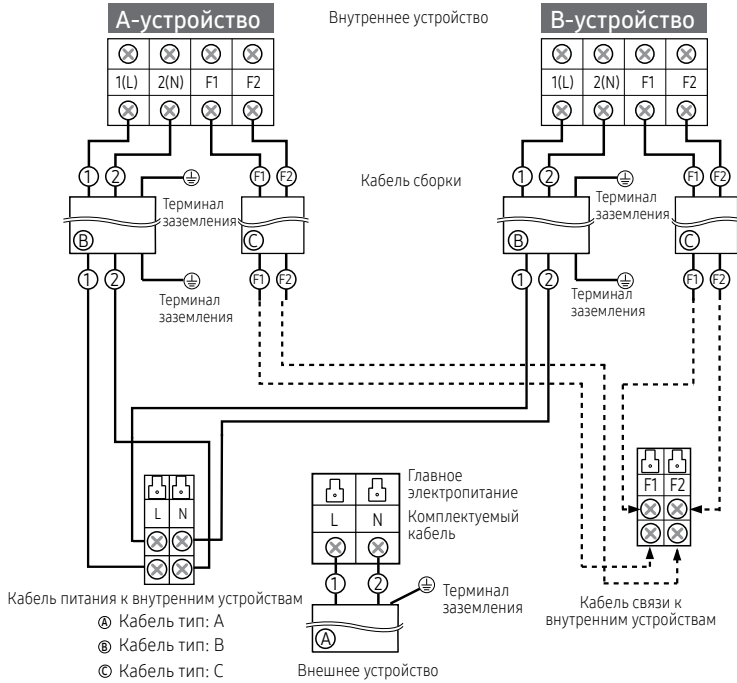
А-устройство

Внутреннее устройство

B-устройство

| 1(L) | 2(N) | F1 | F2 |
|---|---|---|---|

| 1(L) | 2(N) | F1 | F2 |
|---|---|---|---|

① ② F1 F2

Кабель сборки

① ② F1 F2

Терминал заземления

Терминал заземления

Ⓑ Ⓒ

Ⓑ Ⓒ

① ② F1 F2

① ② F1 F2

Терминал заземления

Терминал заземления

| F1 | F2 |
|---|---|

| L | N |
|---|---|

Главное электропитание

| L | N |
|---|---|

Комплектуемый кабель

① ②

Терминал заземления

Ⓐ

Кабель питания к внутренним устройствам

Ⓐ Кабель тип: A

Ⓑ Кабель тип: B

Ⓒ Кабель тип: C

Внешнее устройство

Кабель связи к внутренним устройствам